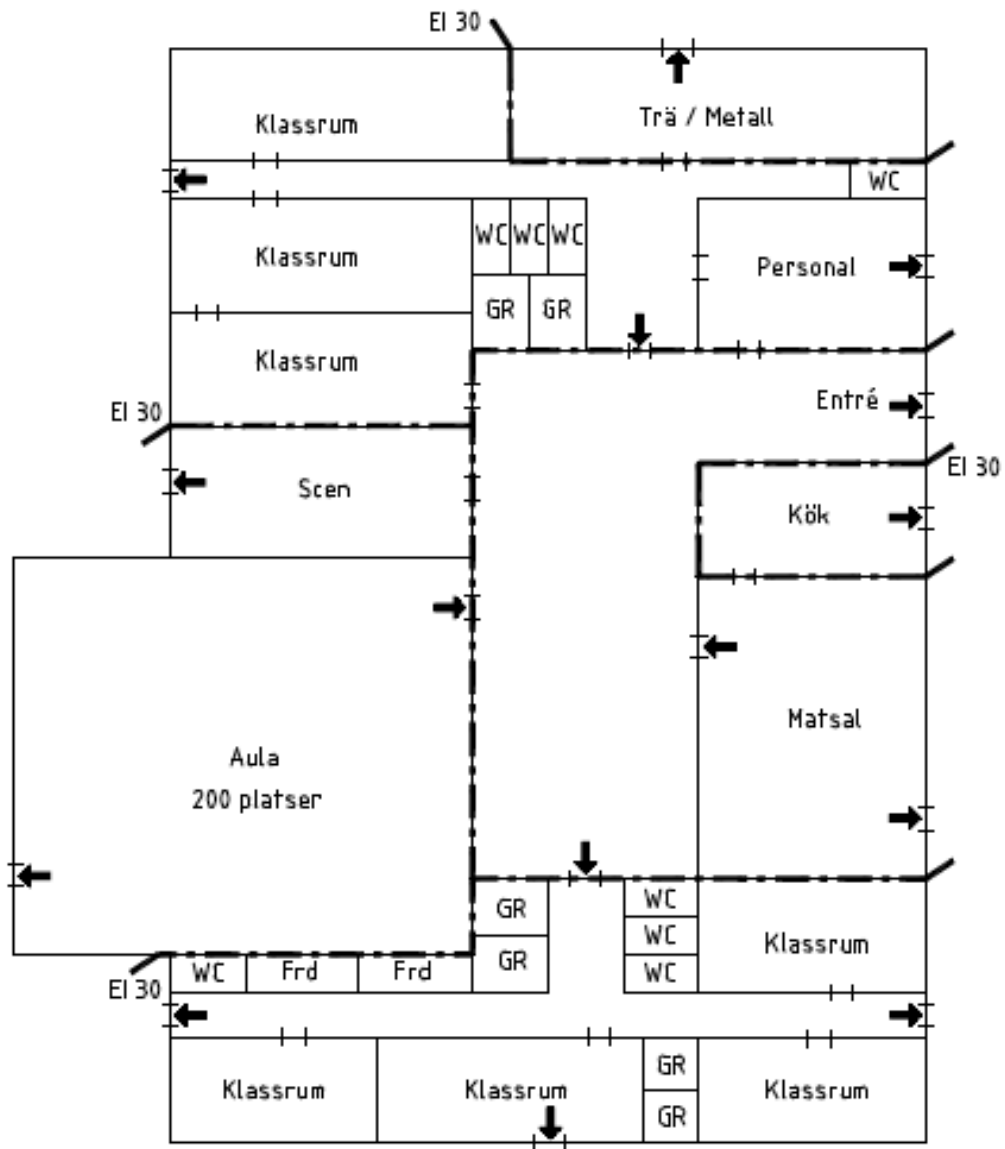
EI 30

Klassrum

Trä / Metall

WC

Klassrum

WC WC WC

GR GR

Personal

Klassrum

EI 30

Entré

EI 30

Scen

Kök

Matsal

Aula
200 platser

GR

WC

GR

WC

Klassrum

WC

EI 30

WC

Frd

Frd

Klassrum

Klassrum

GR

Klassrum

GR